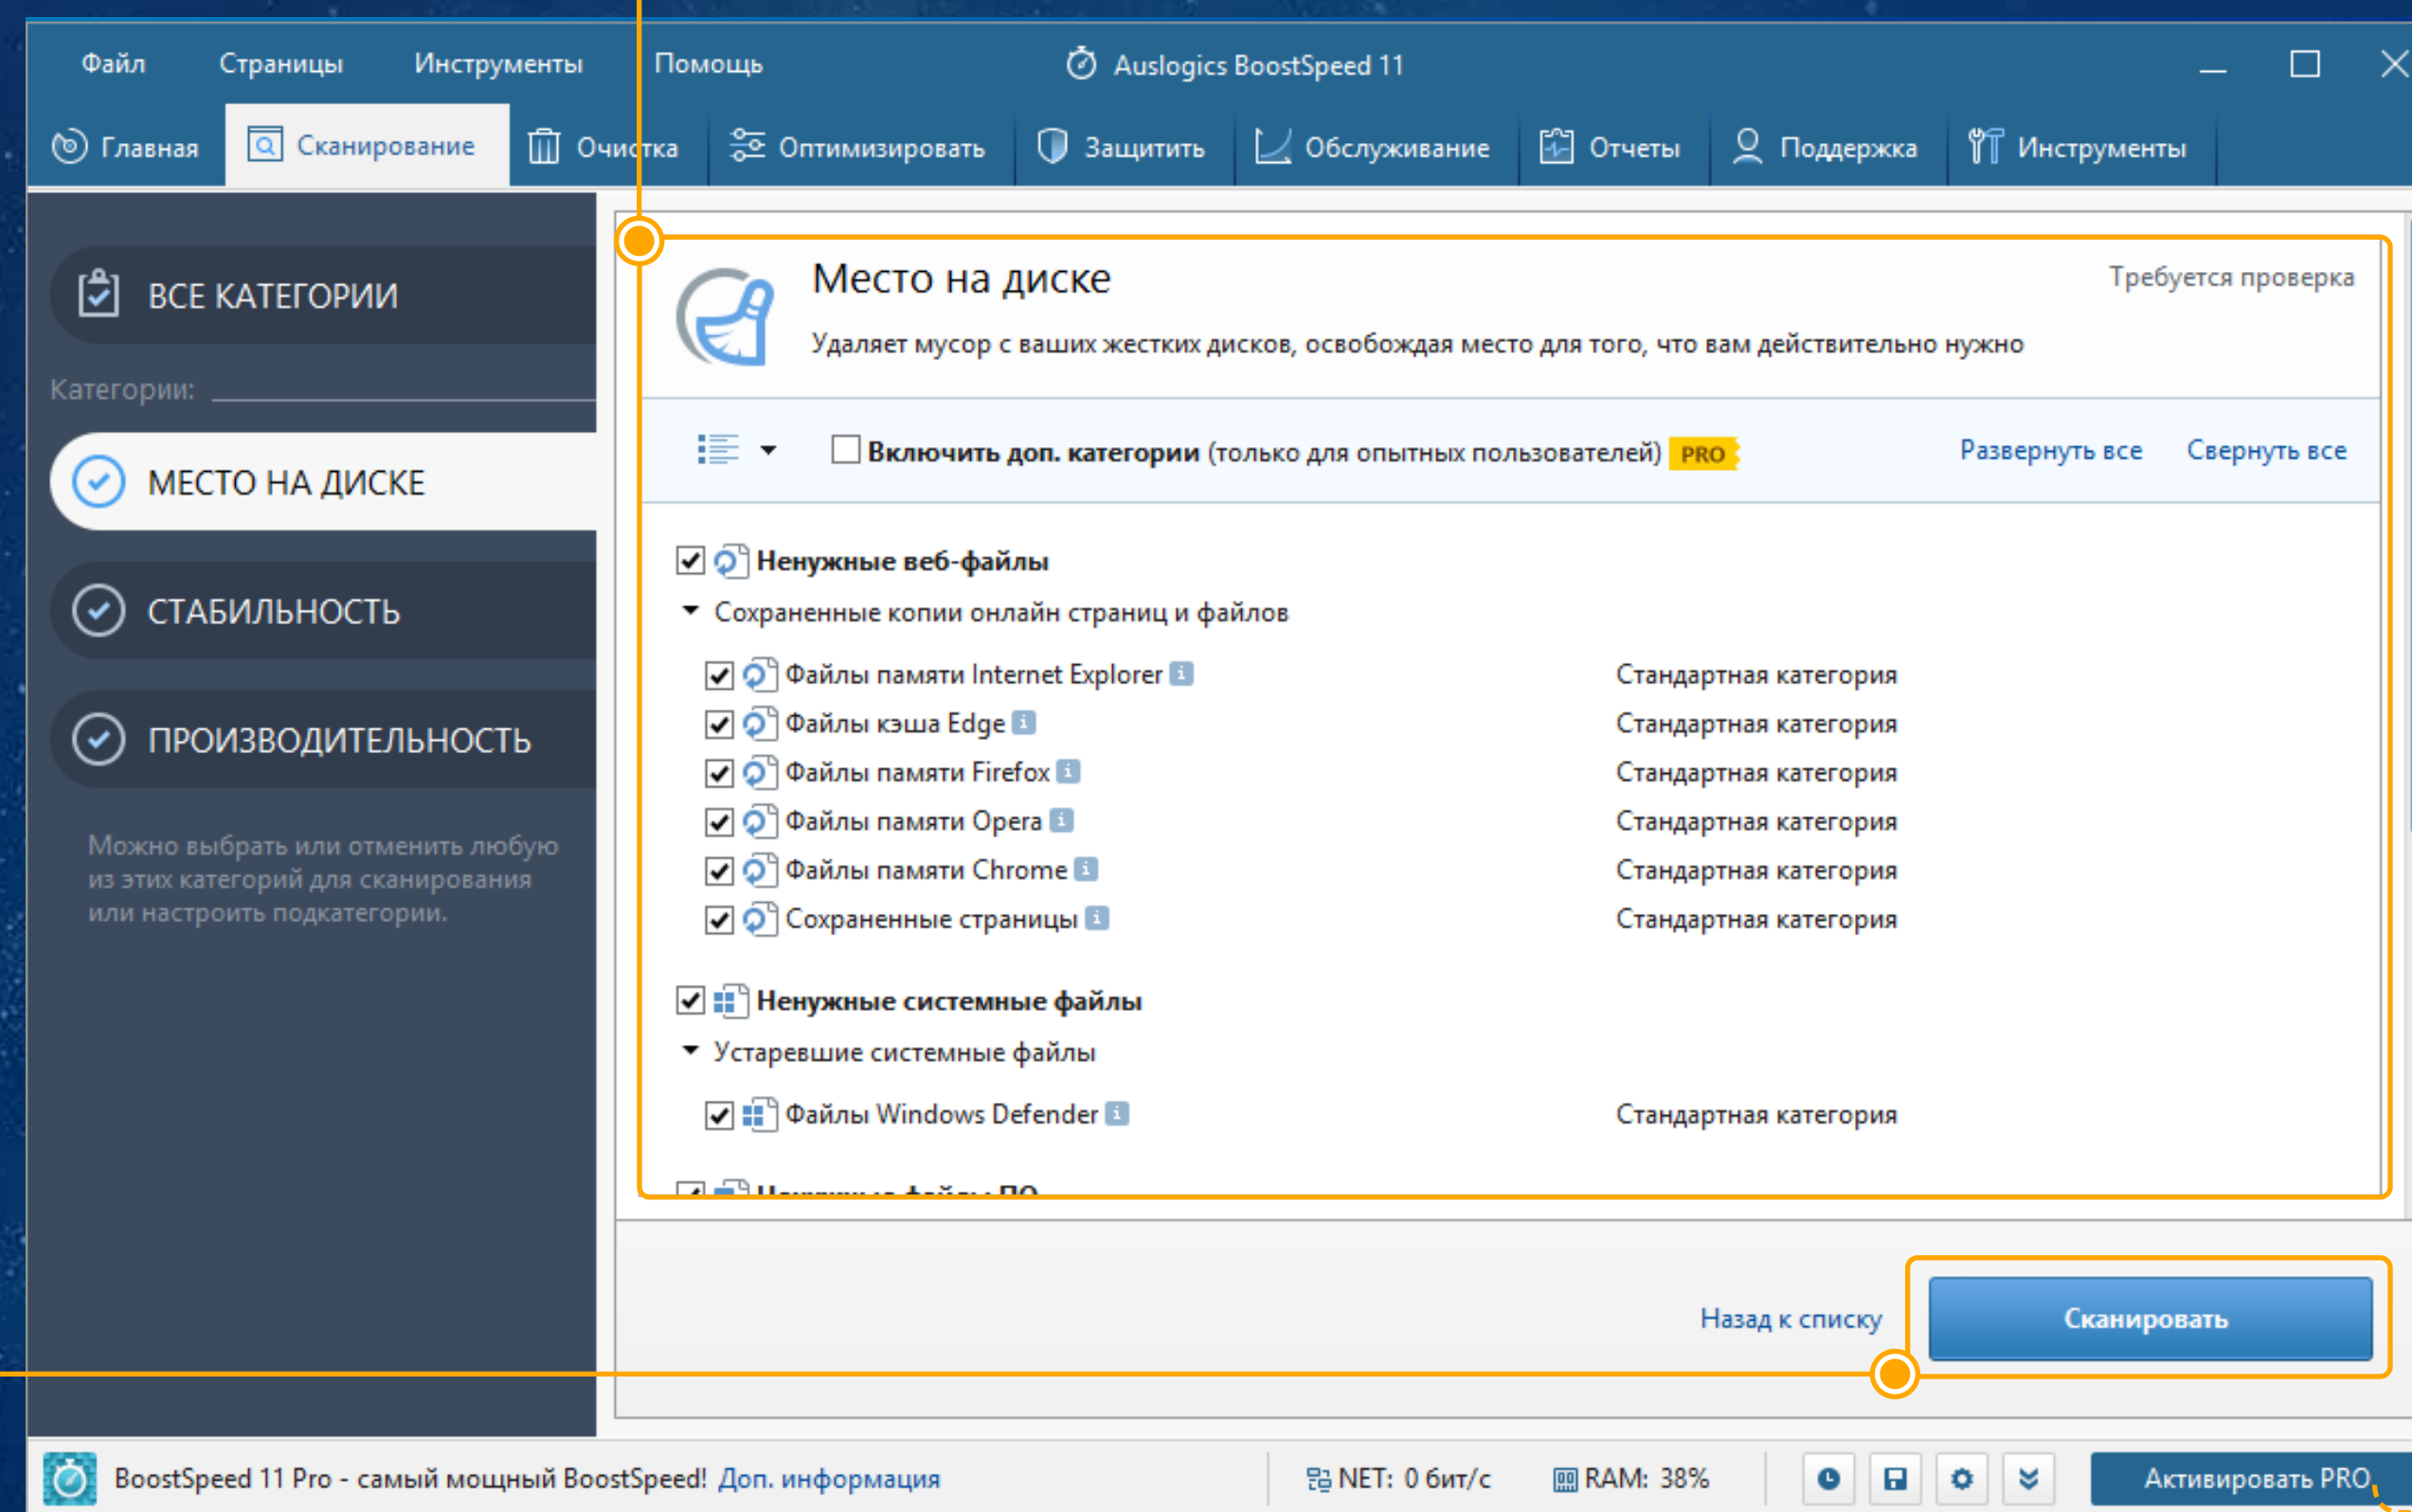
Файл Страницы Инструменты Помощь

Auslogics BoostSpeed 11

Главная Сканирование Очистка Оптимизировать Защитить Обслуживание Отчеты Поддержка Инструменты

ВСЕ КАТЕГОРИИ

Категории:

МЕСТО НА ДИСКЕ

СТАБИЛЬНОСТЬ

ПРОИЗВОДИТЕЛЬНОСТЬ

Можно выбрать или отменить любую из этих категорий для сканирования или настроить подкатегории.

Место на диске

Требуется проверка

Удаляет мусор с ваших жестких дисков, освобождая место для того, что вам действительно нужно

Включить доп. категории (только для опытных пользователей) PRO

Развернуть все Свернуть все

Ненужные веб-файлы

Сохраненные копии онлайн страниц и файлов

| | |
|---|---|
| Файлы памяти Internet Explorer | Стандартная категория |
| Файлы кэша Edge | Стандартная категория |
| Файлы памяти Firefox | Стандартная категория |
| Файлы памяти Opera | Стандартная категория |
| Файлы памяти Chrome | Стандартная категория |
| Сохраненные страницы | Стандартная категория |

Ненужные системные файлы

Устаревшие системные файлы

| | |
|---|---|
| Файлы Windows Defender | Стандартная категория |

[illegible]

Назад к списку

Сканировать

BoostSpeed 11 Pro - самый мощный BoostSpeed! Доп. информация

NET: 0 бит/с RAM: 38%

Активировать PRO